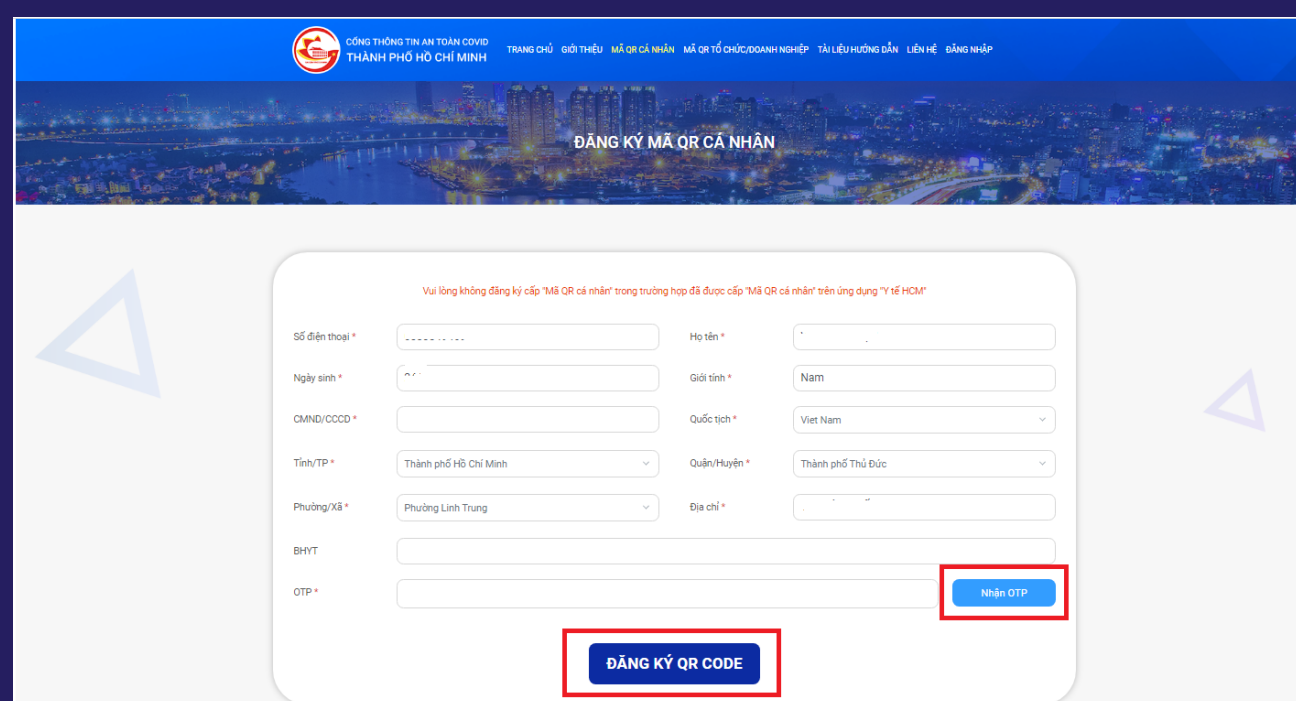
CỔNG THÔNG TIN AN TOÀN COVID
THÀNH PHỐ HỒ CHÍ MINH

TRANG CHỦ GIỚI THIỆU MÃ QR CÁ NHÂN MÃ QR TỔ CHỨC/DOANH NGHIỆP TÀI LIỆU HƯỚNG DẪN LIÊN HỆ ĐĂNG NHẬP

ĐĂNG KÝ MÃ QR CÁ NHÂN

Vui lòng không đăng ký cấp "Mã QR cá nhân" trong trường hợp đã được cấp "Mã QR cá nhân" trên ứng dụng "Y tế HCM"

Số điện thoại * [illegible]
Họ tên * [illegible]
Ngày sinh * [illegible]
Giới tính * Nam
CMND/CCCD *
Quốc tịch * Viet Nam
Tỉnh/TP * Thành phố Hồ Chí Minh
Quận/Huyện * Thành phố Thủ Đức
Phường/Xã * Phường Linh Trung
Địa chỉ * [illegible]
BHYT
OTP *
Nhận OTP

ĐĂNG KÝ QR CODE